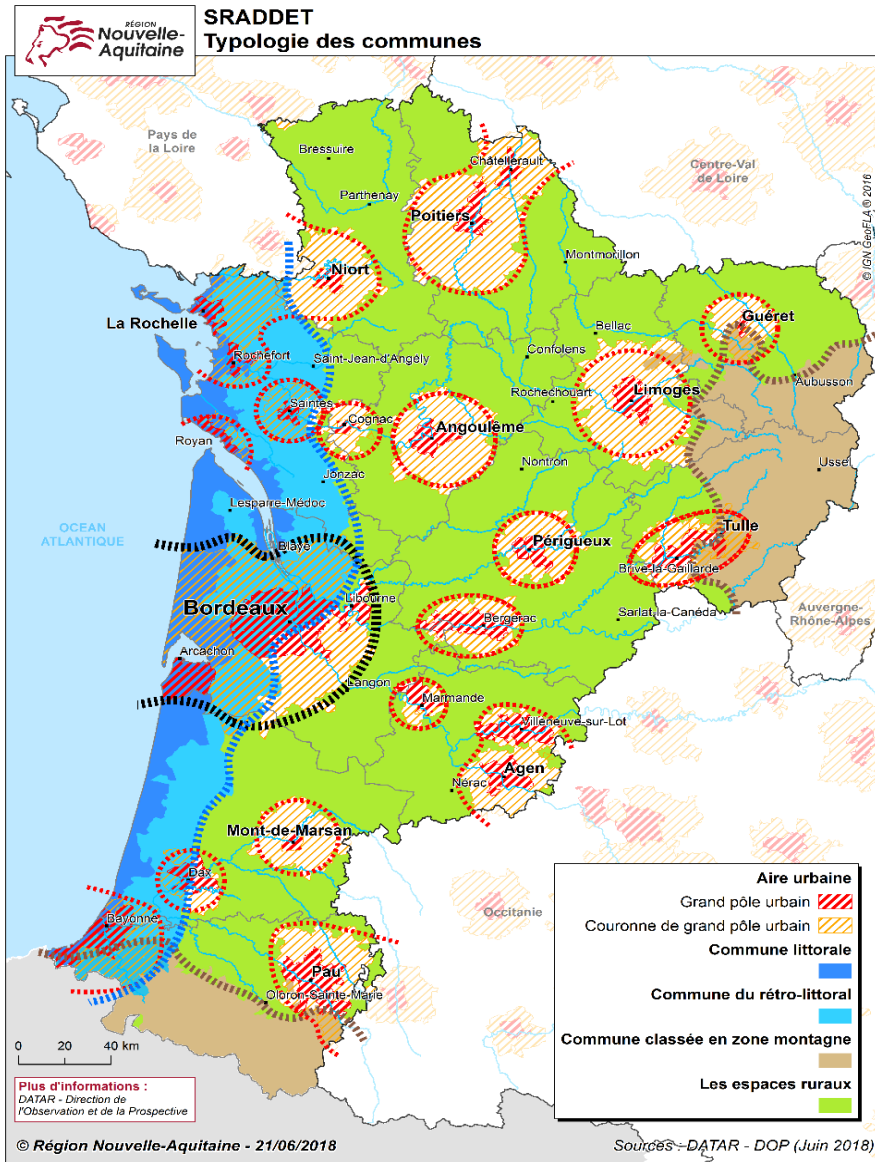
RÉGION Nouvelle-Aquitaine

SRADDET
Typologie des communes

Pays de la Loire

Centre-Val de Loire

© IGN GeoFLA ® 2016

Bressuire
Châtellerault
Parthenay
Poitiers
Niort
Montmorillon
La Rochelle
Bellac
Guéret
Rochefort
Saint-Jean-d'Angély
Confolens
Aubusson
Limoges
Saintes
Rochechouart
Cognac
Royan
Angoulême
Ussel
Nontron
Jonzac
Lesparre-Médoc
OCEAN ATLANTIQUE
Tulle
Périgueux
Blaye
Brive-la-Gaillarde
Bordeaux
Libourne
Bergerac
Sarlat-la-Canéda
Auvergne-Rhône-Alpes
Arcachon
Langon
Marmande
Villeneuve-sur-Lot
Agen
Nérac
Mont-de-Marsan
Dax
Occitanie
Bayonne
Pau
Oloron-Sainte-Marie

Aire urbaine
Grand pôle urbain
Couronne de grand pôle urbain
Commune littorale
Commune du rétro-littoral
Commune classée en zone montagne
Les espaces ruraux

0 20 40 km

Plus d'informations :
DATAR - Direction de l'Observation et de la Prospective

© Région Nouvelle-Aquitaine - 21/06/2018

Sources : DATAR - DOP (Juin 2018)